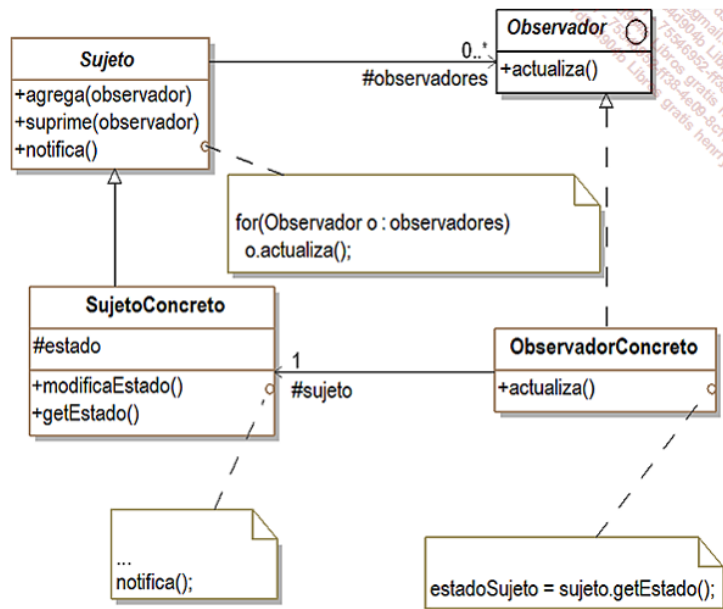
Sujeto
+agrega(observador)
+suprime(observador)
+notifica()

0..*
#observadores

Observador
+actualiza()

for(Observador o : observadores)
o.actualiza();

SujetoConcreto
#estado
+modificaEstado()
+getEstado()

1
#sujeto

ObservadorConcreto
+actualiza()

...
notifica();

estadoSujeto = sujeto.getEstado();